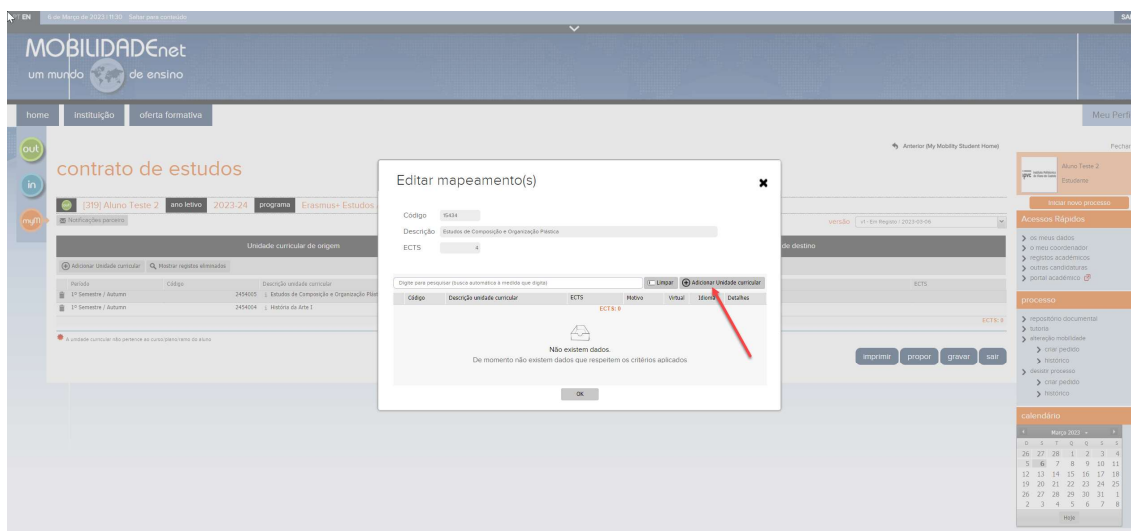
PT EN 6 de Março de 2023 | 11:36 Saltar para conteúdo SAI

MOBILIDADEnet
um mundo de ensino

home instituição oferta formativa Meu Perfil

out
in
my

Anterior (My Mobility Student Home) Fechar

contrato de estudos

(319) Aluno Teste 2 ano letivo 2023-24 programa Erasmus+ Estudos

Notificações parceiro

versão v1 - Em Registo - 2023-03-06

Unidade curricular de origem de destino

Adicionar Unidade curricular Mostrar registos eliminados

| Período | Código | Descrição unidade curricular |
|---|---|---|
| 1º Semestre / Autumn | 2454003 | Estudos de Composição e Organização Plást |
| 1º Semestre / Autumn | 2454004 | História da Arte 1 |

ECTS

ECTS: 0

A unidade curricular não pertence ao curso/plano/ramo do aluno

imprimir propor gravar sair

Editar mapeamento(s)

Código 15434
Descrição Estudos de Composição e Organização Plástica
ECTS 4

Digite para pesquisar (busca automática à medida que digita) Limpar Adicionar Unidade curricular

| Código | Descrição unidade curricular | ECTS | Motivo | Virtual | Idioma | Detalhes |
|---|---|---|---|---|---|---|

ECTS: 0

Não existem dados.
De momento não existem dados que respeitem os critérios aplicados

OK

Aluno Teste 2
Estudante

Iniciar novo processo

Acessos Rápidos
os meus dados
o meu coordenador
registos académicos
outras candidaturas
portal académico

processo
repositório documental
tutoria
alteração mobilidade
criar pedido
histórico
desistir processo
criar pedido
histórico

calendário
Março 2023

| D | S | T | Q | Q | S | S |
|---|---|---|---|---|---|---|
| 26 | 27 | 28 | 1 | 2 | 3 | 4 |
| 5 | 6 | 7 | 8 | 9 | 10 | 11 |
| 12 | 13 | 14 | 15 | 16 | 17 | 18 |
| 19 | 20 | 21 | 22 | 23 | 24 | 25 |
| 26 | 27 | 28 | 29 | 30 | 31 | 1 |
| 2 | 3 | 4 | 5 | 6 | 7 | 8 |

Hoje